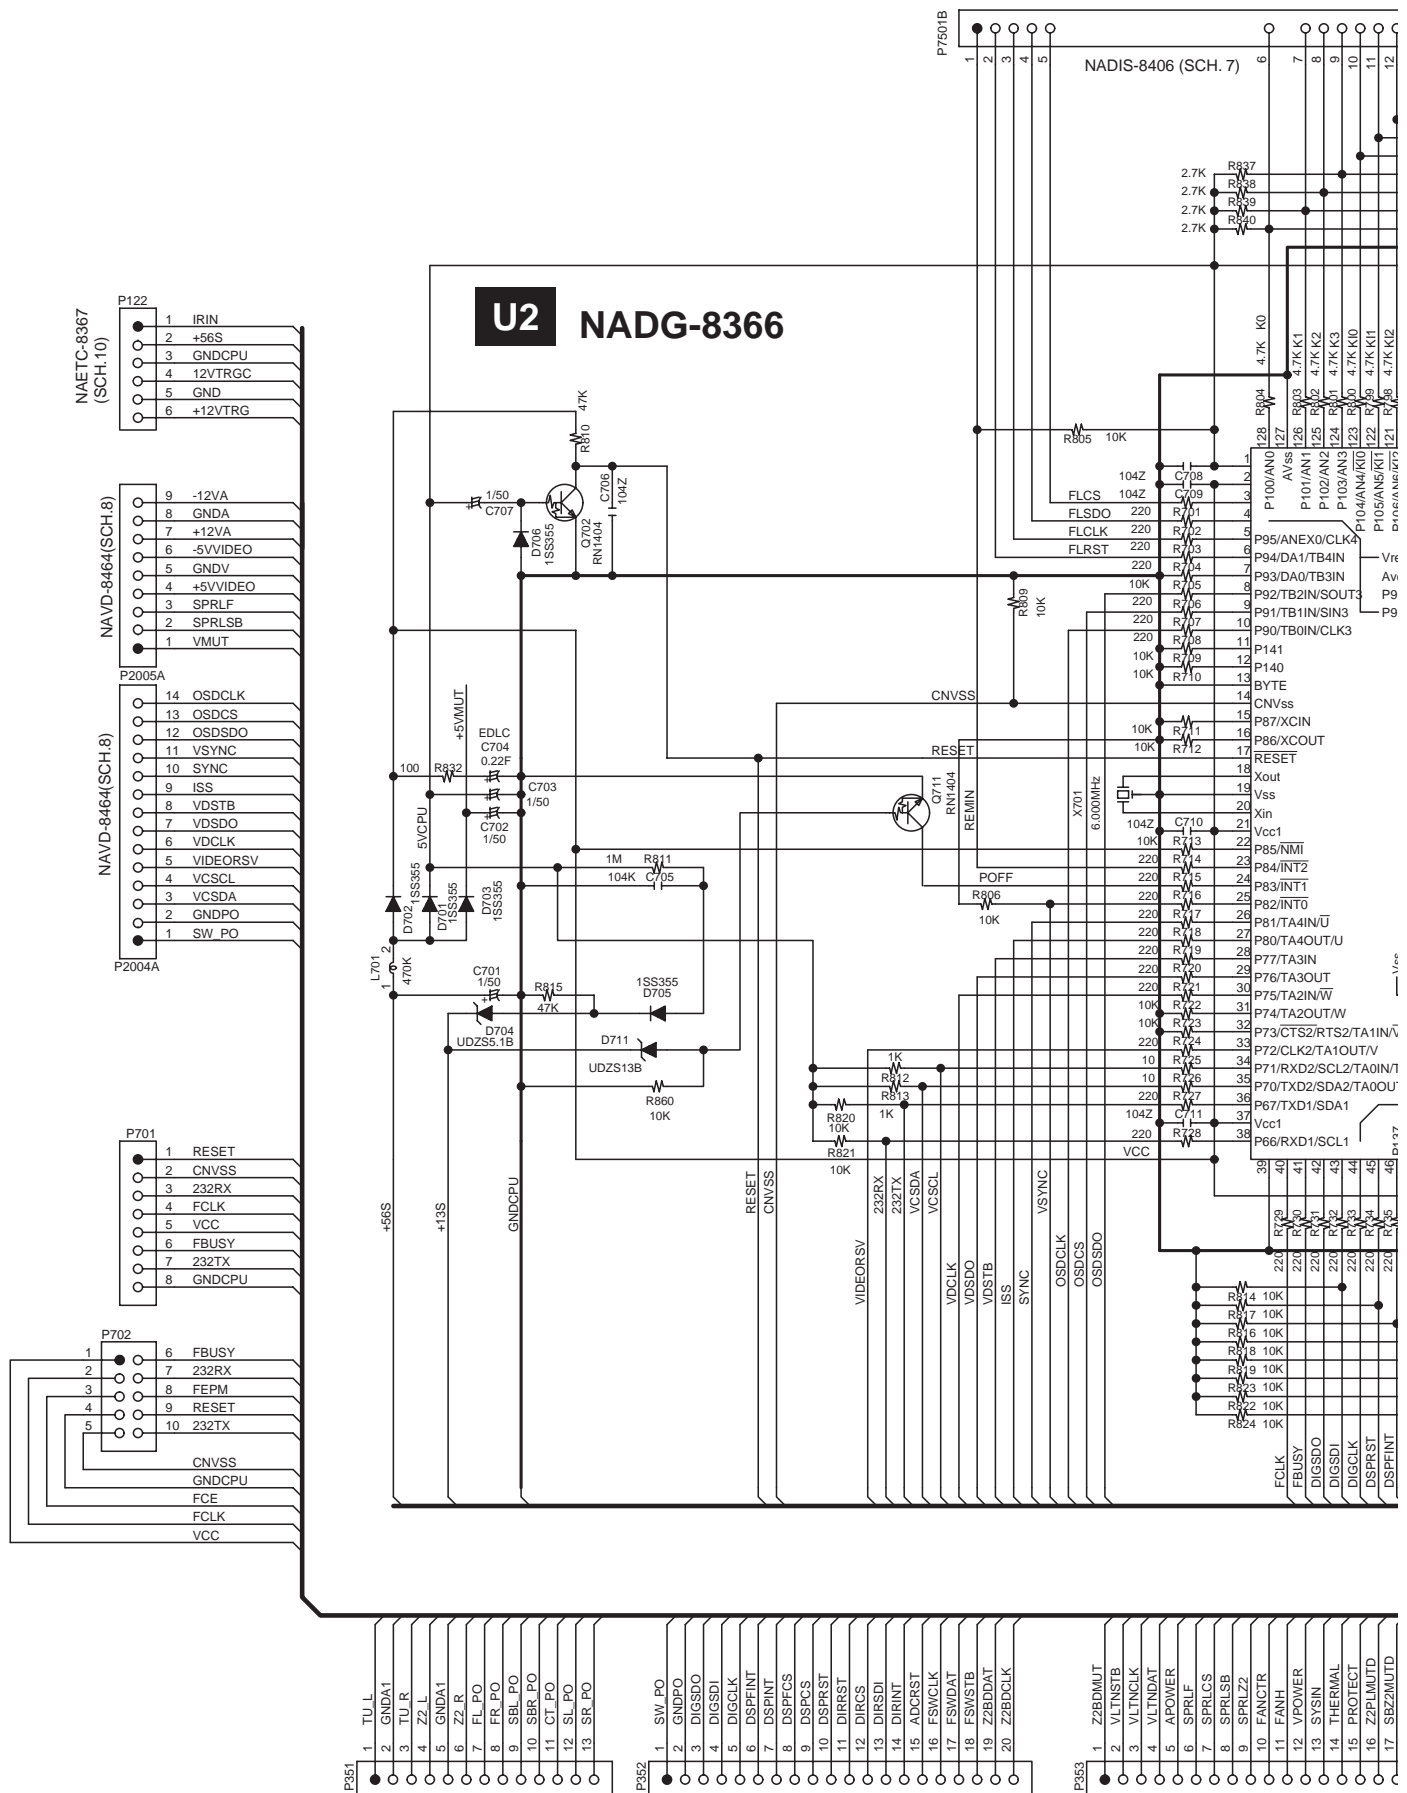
P7501B
1 2 3 4 5 6 7 8 9 10 11 12
NADIS-8406 (SCH. 7)

2.7K R837
2.7K R838
2.7K R839
2.7K R840

U2 NADG-8366

P122
NAETC-8367 (SCH.10)
1 IRIN
2 +56S
3 GNDCPU
4 12VTRGC
5 GND
6 +12VTRG

NAVD-8464(SCH.8)
9 -12VA
8 GNDA
7 +12VA
6 -5VVIDEO
5 GNDV
4 +5VVIDEO
3 SPRLF
2 SPRLSB
1 VMUT
P2005A

NAVD-8464(SCH.8)
14 OSDCLK
13 OSDCS
12 OSDSDO
11 VSYNC
10 SYNC
9 ISS
8 VDSTB
7 VDSDO
6 VDCLK
5 VIDEORSV
4 VCSCL
3 VCSDA
2 GNDPO
1 SW_PO
P2004A

47K R810
1/50 C707
C706 104Z
D706 1SS355
Q702 RN1404
K0 4.7K R804
4.7K K1 4.7K K2 4.7K K3 4.7K KI0 4.7K KI1 4.7K KI2
R803 R802 R801 R800 R799 R798
R805 10K
128 127 126 125 124 123 122 121
P100/AN0 AVss P101/AN1 P102/AN2 P103/AN3 P104/AN4/$\overline{KI0}$ P105/AN5/$\overline{KI1}$ P106/AN6/KI2

104Z C708
FLCS 104Z C709
FLSDO 220 R701
FLCLK 220 R702
FLRST 220 R703
220 R704
10K R705
220 R706
220 R707
220 R708
10K R709
10K R710
R809 10K
CNVSS
10K R711
10K R712
RESET
X701 6.000MHz
REMIN
104Z C710
10K R713
POFF 220 R714
220 R715
R806 10K 220 R716
220 R717
220 R718
220 R719
220 R720
220 R721
10K R722
10K R723
220 R724
10 R725
10 R726
220 R727
104Z C711
220 R728
VCC

1 2 3 4 5 6 7 8 9 10 11 12 13 14 15 16 17 18 19 20 21 22 23 24 25 26 27 28 29 30 31 32 33 34 35 36 37 38
P95/ANEX0/CLK4
P94/DA1/TB4IN
P93/DA0/TB3IN
P92/TB2IN/SOUT3
P91/TB1IN/SIN3
P90/TB0IN/CLK3
P141
P140
BYTE
CNVss
P87/XCIN
P86/XCOUT
$\overline{RESET}$
Xout
Vss
Xin
Vcc1
P85/$\overline{NMI}$
P84/$\overline{INT2}$
P83/$\overline{INT1}$
P82/$\overline{INT0}$
P81/TA4IN/$\overline{U}$
P80/TA4OUT/U
P77/TA3IN
P76/TA3OUT
P75/TA2IN/$\overline{W}$
P74/TA2OUT/W
P73/$\overline{CTS2}$/RTS2/TA1IN/V
P72/CLK2/TA1OUT/V
P71/RXD2/SCL2/TA0IN/T
P70/TXD2/SDA2/TA0OUT
P67/TXD1/SDA1
Vcc1
P66/RXD1/SCL1
Vre Av P9 P9 Vss
P137
39 40 41 42 43 44 45 46
R729 R730 R731 R732 R733 R734 R735
220 220 220 220 220 220 220

+5VMUT
EDLC C704 0.22F
100 R832
C703 1/50
5VCPU
C702 1/50
Q711 RN1404
1M R811
104K C705
D702 1SS355
D701 1SS355
D703 1SS355
L701 470K
C701 1/50
R815 47K
1SS355 D705
D704 UDZS5.1B
D711 UDZS13B
R860 10K
1K R812
R813 1K
R820 10K
R821 10K

P701
1 RESET
2 CNVSS
3 232RX
4 FCLK
5 VCC
6 FBUSY
7 232TX
8 GNDCPU

P702
1 6 FBUSY
2 7 232RX
3 8 FEPM
4 9 RESET
5 10 232TX
CNVSS
GNDCPU
FCE
FCLK
VCC

+56S
+13S
GNDCPU
RESET
CNVSS
VIDEORSV
232RX
232TX
VCSDA
VCSCL
VDCLK
VDSDO
VDSTB
ISS
SYNC
VSYNC
OSDCLK
OSDCS
OSDSDO

R814 10K
R817 10K
R816 10K
R818 10K
R819 10K
R823 10K
R822 10K
R824 10K
FCLK FBUSY DIGSDO DIGSDI DIGCLK DSPRST DSPFINT

P351
1 TU_L
2 GNDA1
3 TU_R
4 Z2_L
5 GNDA1
6 Z2_R
7 FL_PO
8 FR_PO
9 SBL_PO
10 SBR_PO
11 CT_PO
12 SL_PO
13 SR_PO

P352
1 SW_PO
2 GNDPO
3 DIGSDO
4 DIGSDI
5 DIGCLK
6 DSPFINT
7 DSPINT
8 DSPFCS
9 DSPCS
10 DSPRST
11 DIRRST
12 DIRCS
13 DIRSDI
14 DIRINT
15 ADCRST
16 FSWCLK
17 FSWDAT
18 FSWSTB
19 Z2BDDAT
20 Z2BDCLK

P353
1 Z2BDMUT
2 VLTNSTB
3 VLTNCLK
4 VLTNDAT
5 APOWER
6 SPRLF
7 SPRLCS
8 SPRLSB
9 SPRLZ2
10 FANCTR
11 FANH
12 VPOWER
13 SYSIN
14 THERMAL
15 PROTECT
16 Z2PLMUTD
17 SBZ2MUTD